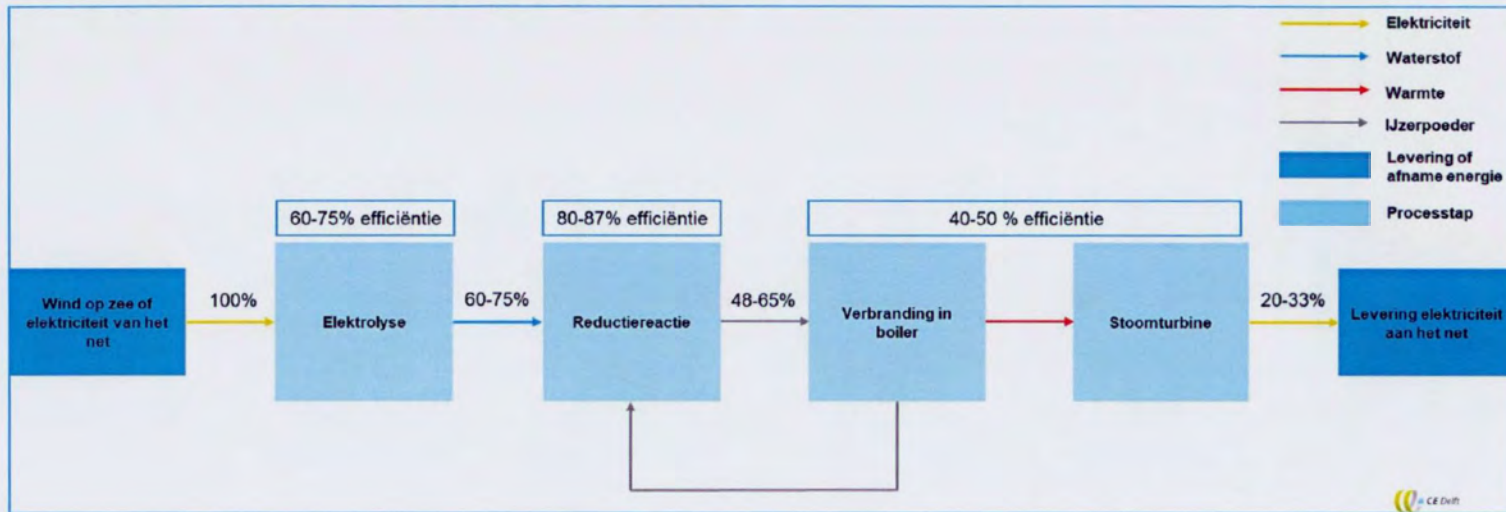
Elektriciteit
Waterstof
Warmte
IJzerpoeder
Levering of afname energie
Processtap

60-75% efficiëntie
80-87% efficiëntie
40-50 % efficiëntie

Wind op zee of elektriciteit van het net
100%
Elektrolyse
60-75%
Reductiereactie
48-65%
Verbranding in boiler
Stoomturbine
20-33%
Levering elektriciteit aan het net

CE Delft